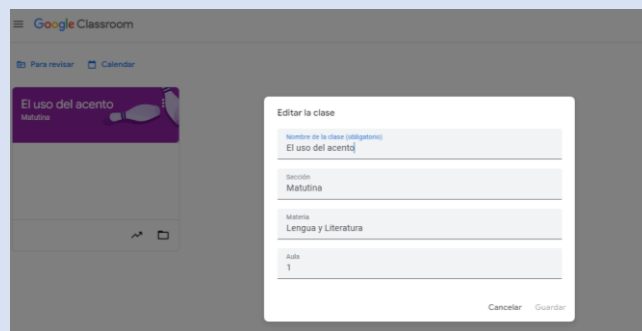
Google Classroom

Para revisar Calendar

El uso del acento
Matutina

Editar la clase

Nombre de la clase (obligatorio)
El uso del acento

Sección
Matutina

Materia
Lengua y Literatura

Aula
1

Cancelar Guardar